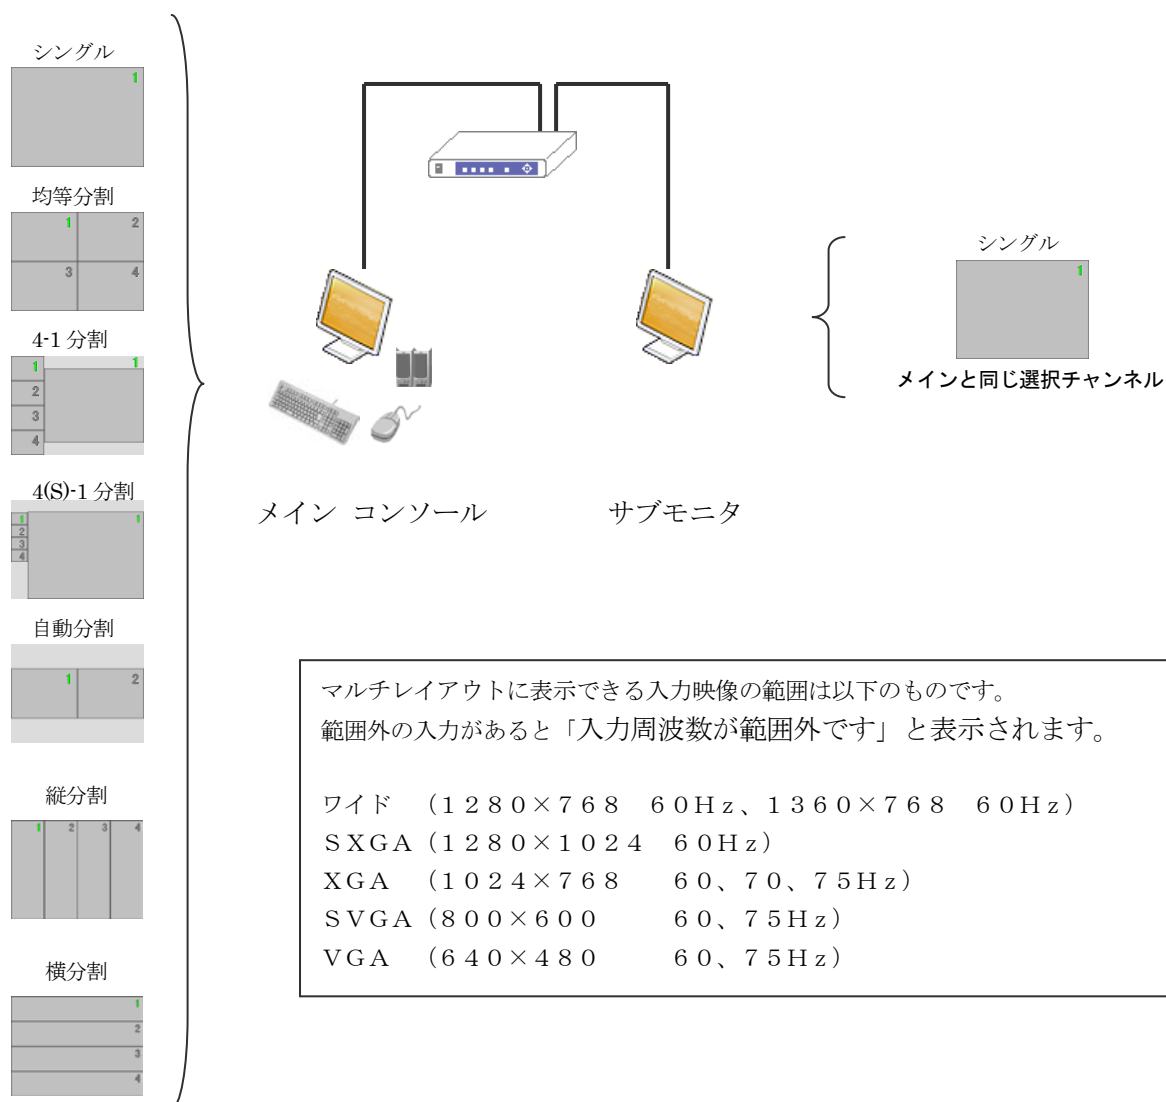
シングル
1

均等分割
1 2
3 4

4-1 分割
1 1
2
3
4

4(S)-1 分割
1
2
3
4 1

自動分割
1 2

縦分割
1 2 3 4

横分割
1
2
3
4

シングル
1
メインと同じ選択チャンネル

メイン コンソール

サブモニタ

マルチレイアウトに表示できる入力映像の範囲は以下のものです。
範囲外の入力があると「入力周波数が範囲外です」と表示されます。

ワイド （１２８０×７６８ ６０Ｈｚ、１３６０×７６８ ６０Ｈｚ）
ＳＸＧＡ（１２８０×１０２４ ６０Ｈｚ）
ＸＧＡ （１０２４×７６８ ６０、７０、７５Ｈｚ）
ＳＶＧＡ（８００×６００ ６０、７５Ｈｚ）
ＶＧＡ （６４０×４８０ ６０、７５Ｈｚ）